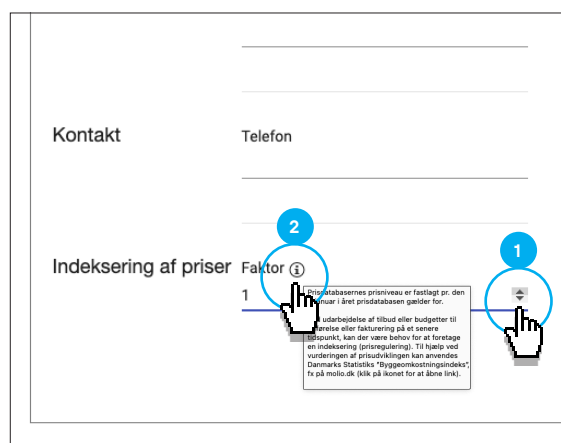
Kontakt

Telefon

Indeksering af priser

Faktor ⓘ

1

2

1

Prisdatabasernes prisniveau er fastlagt pr. den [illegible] januar i året prisdatabasen gælder for.

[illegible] udarbejdelse af tilbud eller budgetter til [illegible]ørelse eller fakturering på et senere tidspunkt, kan der være behov for at foretage en indeksering (prisregulering). Til hjælp ved vurderingen af prisudviklingen kan anvendes Danmarks Statistiks "Byggeomkostningsindeks", fx på molio.dk (klik på ikonet for at åbne link).